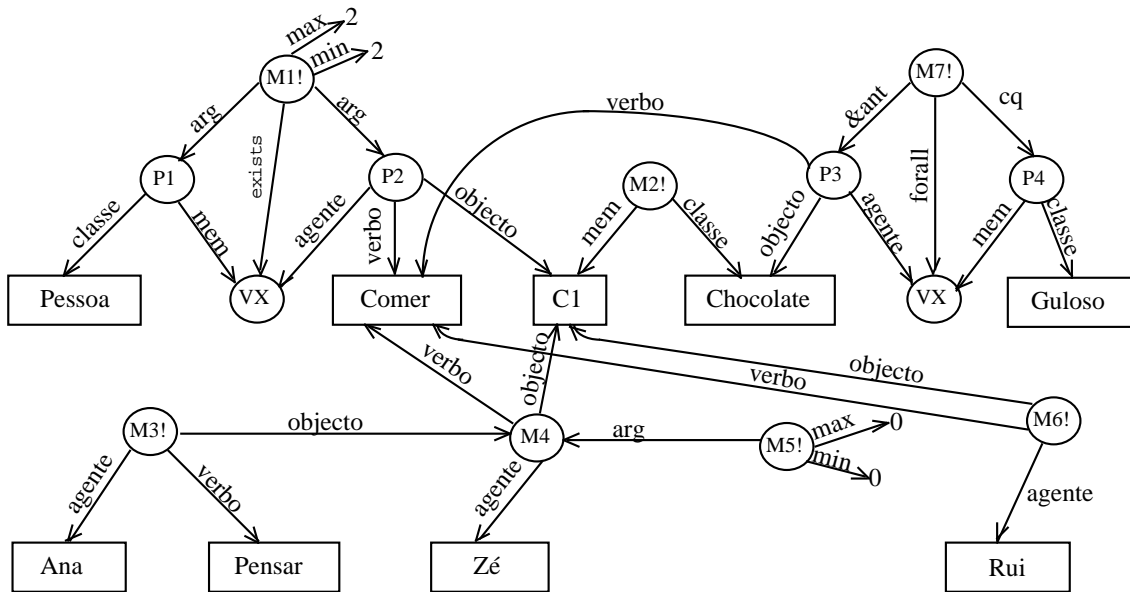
max
2
min
2
M1!
arg
arg
exists
P1
P2
classe
mem
agente
verbo
objecto
Pessoa
VX
Comer
C1
verbo
M2!
mem
classe
Chocolate
M7!
&ant
cq
forall
P3
objecto
agente
P4
mem
classe
VX
Guloso
verbo
objecto
verbo
objecto
M3!
objecto
M4
arg
M5!
max
0
min
0
M6!
agente
verbo
agente
agente
Ana
Pensar
Zé
Rui